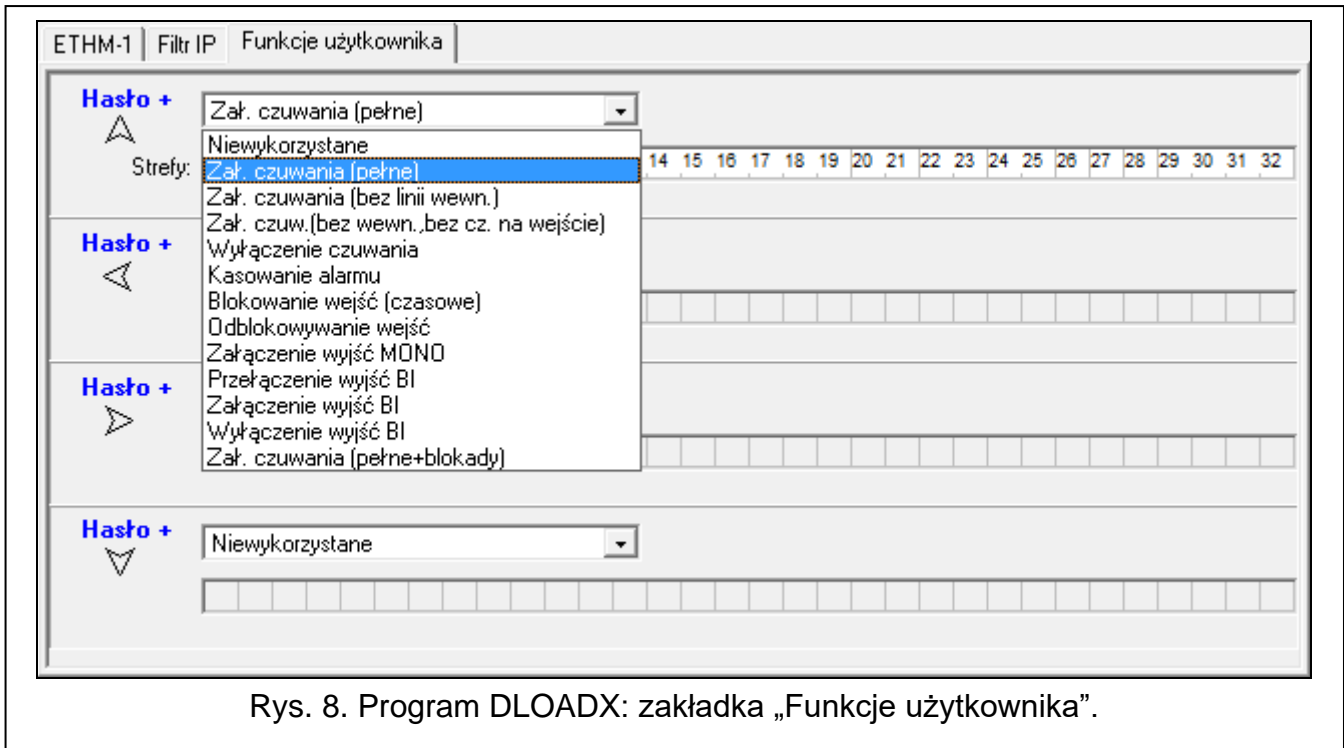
ETHM-1 | Filtr IP | Funkcje użytkownika

Hasło +

Zał. czuwania (pełne)

Niewykorzystane
Zał. czuwania (pełne)
Zał. czuwania (bez linii wewn.)
Zał. czuw.(bez wewn.,bez cz. na wejście)
Wyłączenie czuwania
Kasowanie alarmu
Blokowanie wejść (czasowe)
Odblokowywanie wejść
Załączenie wyjść MONO
Przełączenie wyjść BI
Załączenie wyjść BI
Wyłączenie wyjść BI
Zał. czuwania (pełne+blokady)

Strefy:

14 15 16 17 18 19 20 21 22 23 24 25 26 27 28 29 30 31 32

Hasło +

Hasło +

Hasło +

Niewykorzystane

Rys. 8. Program DLOADX: zakładka „Funkcje użytkownika”.